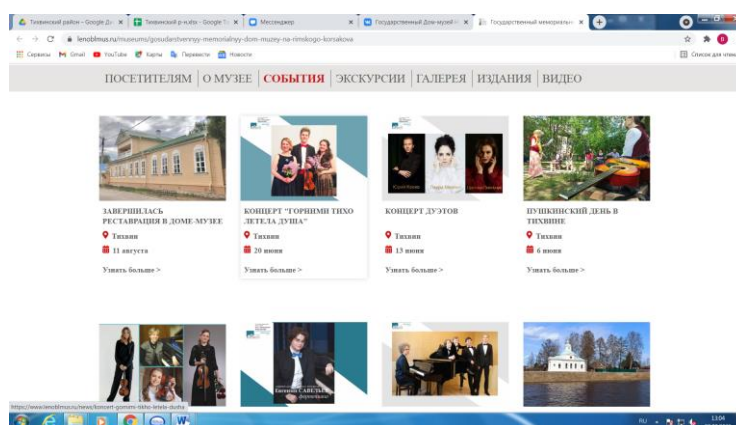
Тихвинский район – Google Д... ×
Тихвинский р-н.xlsx – Google Т... ×
Мессенджер ×
Государственный Дом-музей Н... ×
Государственный мемориальн... ×

lenoblmus.ru/museums/gosudarstvennyy-memorialnyy-dom-muzey-na-rimskogo-korsakova

Сервисы Gmail YouTube Карты Перевести Новости
Список для чтения

ПОСЕТИТЕЛЯМ | О МУЗЕЕ | СОБЫТИЯ | ЭКСКУРСИИ | ГАЛЕРЕЯ | ИЗДАНИЯ | ВИДЕО

ЗАВЕРШИЛАСЬ РЕСТАВРАЦИЯ В ДОМЕ-МУЗЕЕ
Тихвин
11 августа
Узнать больше >

КОНЦЕРТ "ГОРНИМИ ТИХО ЛЕТЕЛА ДУША"
Тихвин
20 июня
Узнать больше >

КОНЦЕРТ ДУЭТОВ
Тихвин
13 июня
Узнать больше >

ПУШКИНСКИЙ ДЕНЬ В ТИХВИНЕ
Тихвин
6 июня
Узнать больше >

Евгения САВЕЛЬЕВ

https://www.lenoblmus.ru/news/koncert-gornimi-tikho-letela-dusha

RU 13:04